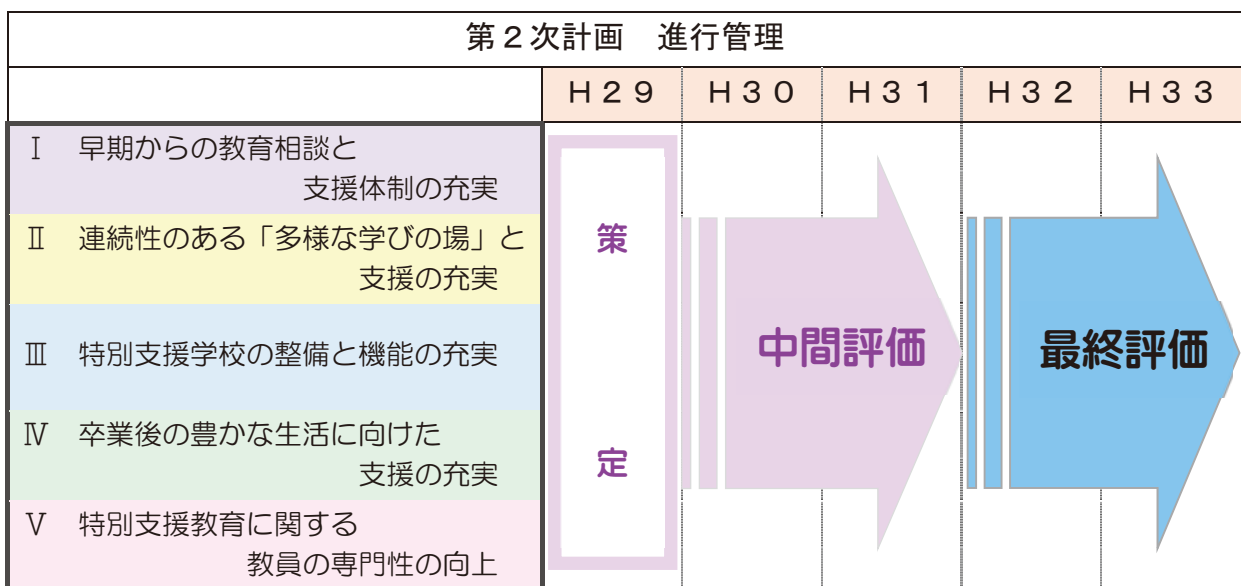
第２次計画　進行管理

| | Ｈ２９ | Ｈ３０ | Ｈ３１ | Ｈ３２ | Ｈ３３ |
|---|---|---|---|---|---|
| Ⅰ　早期からの教育相談と支援体制の充実 | 策定 | 中間評価 | | 最終評価 | |
| Ⅱ　連続性のある「多様な学びの場」と支援の充実 | | | | | |
| Ⅲ　特別支援学校の整備と機能の充実 | | | | | |
| Ⅳ　卒業後の豊かな生活に向けた支援の充実 | | | | | |
| Ⅴ　特別支援教育に関する教員の専門性の向上 | | | | | |